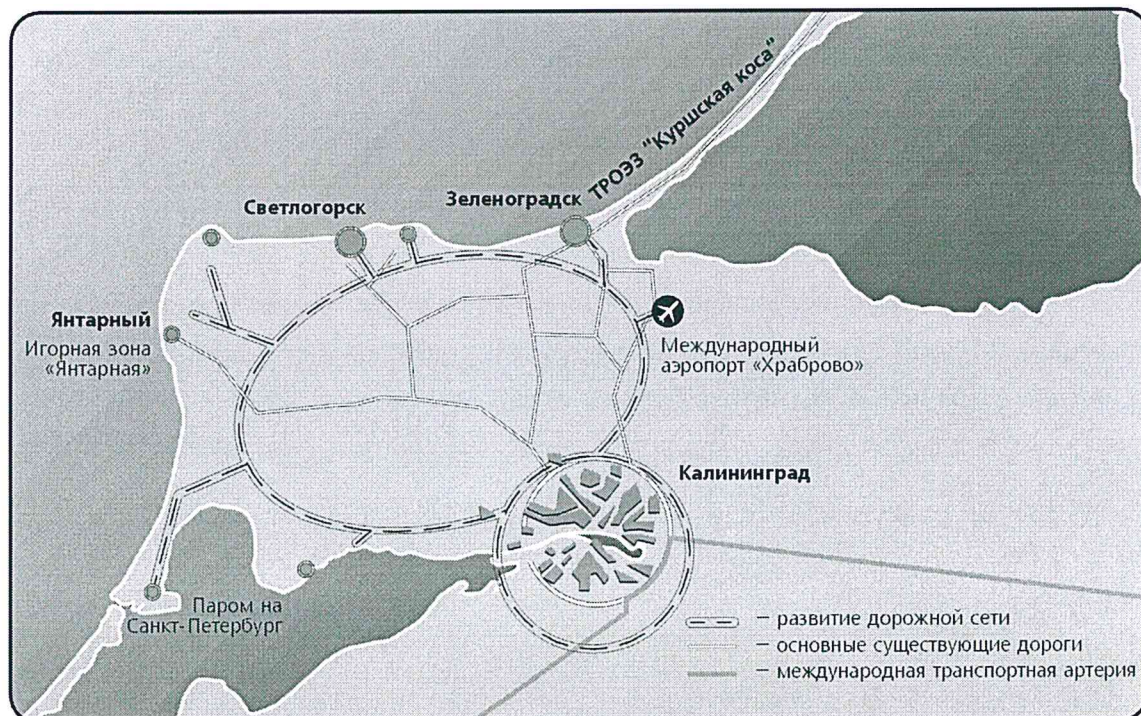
ТРОЭЗ "Куршская коса"

Светлогорск

Зеленоградск

Янтарный
Игорная зона «Янтарная»

Международный аэропорт «Храброво»

Калининград

Паром на Санкт-Петербург

– развитие дорожной сети
– основные существующие дороги
– международная транспортная артерия